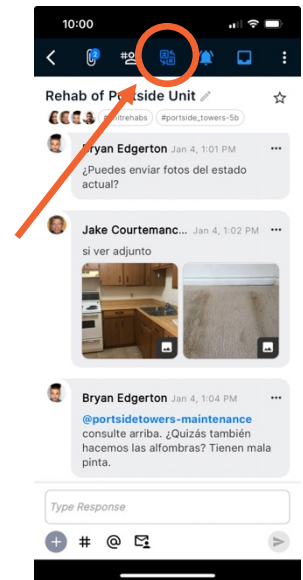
10:00

2

Rehab of Portside Unit

#unitrehabs #portside_towers-5b

Bryan Edgerton Jan 4, 1:01 PM
¿Puedes enviar fotos del estado actual?

Jake Courtemanc... Jan 4, 1:02 PM
si ver adjunto

Bryan Edgerton Jan 4, 1:04 PM
@portsidetowers-maintenance consulte arriba. ¿Quizás también hacemos las alfombras? Tienen mala pinta.

Type Response